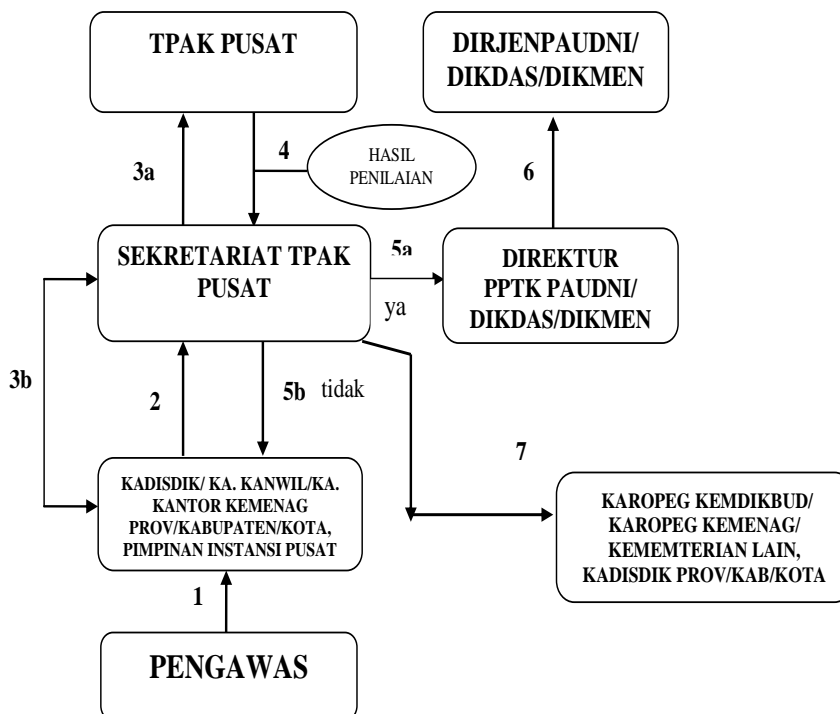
TPAK PUSAT

DIRJENPAUDNI/ DIKDAS/DIKMEN

4

HASIL PENILAIAN

3a

6

SEKRETARIAT TPAK PUSAT

5a

ya

DIREKTUR PPTK PAUDNI/ DIKDAS/DIKMEN

3b

2

5b

tidak

7

KADISDIK/ KA. KANWIL/KA. KANTOR KEMENAG PROV/KABUPATEN/KOTA, PIMPINAN INSTANSI PUSAT

KAROPEG KEMDIKBUD/ KAROPEG KEMENAG/ KEMEMTERIAN LAIN, KADISDIK PROV/KAB/KOTA

1

PENGAWAS